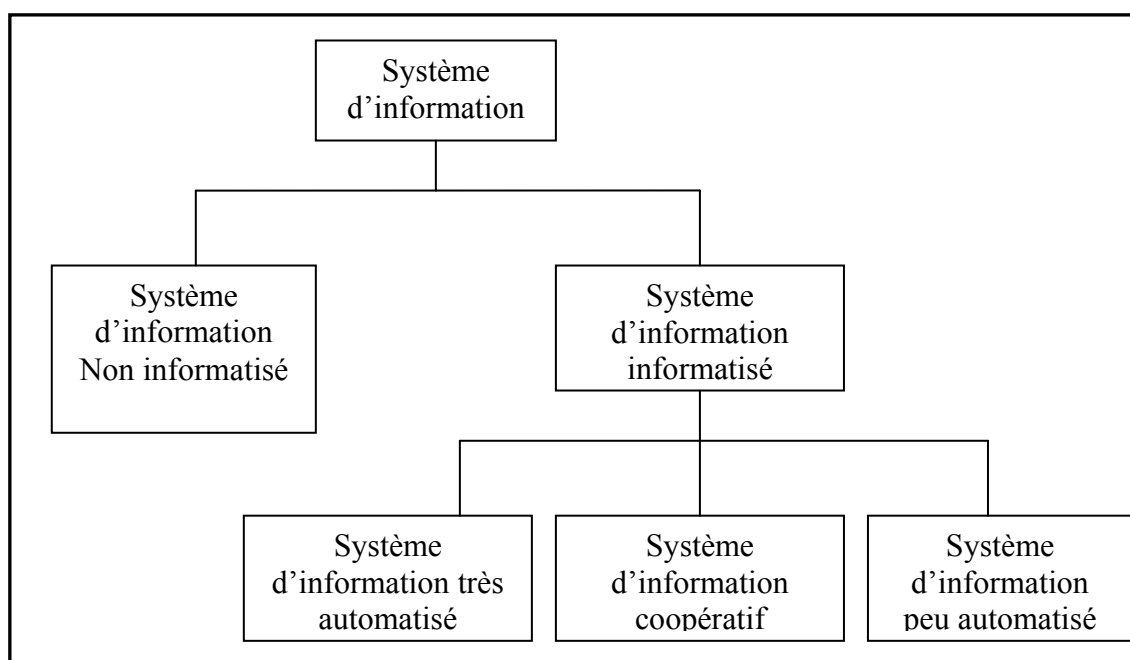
Système d’information

Système d’information Non informatisé

Système d’information informatisé

Système d’information très automatisé

Système d’information coopératif

Système d’information peu automatisé